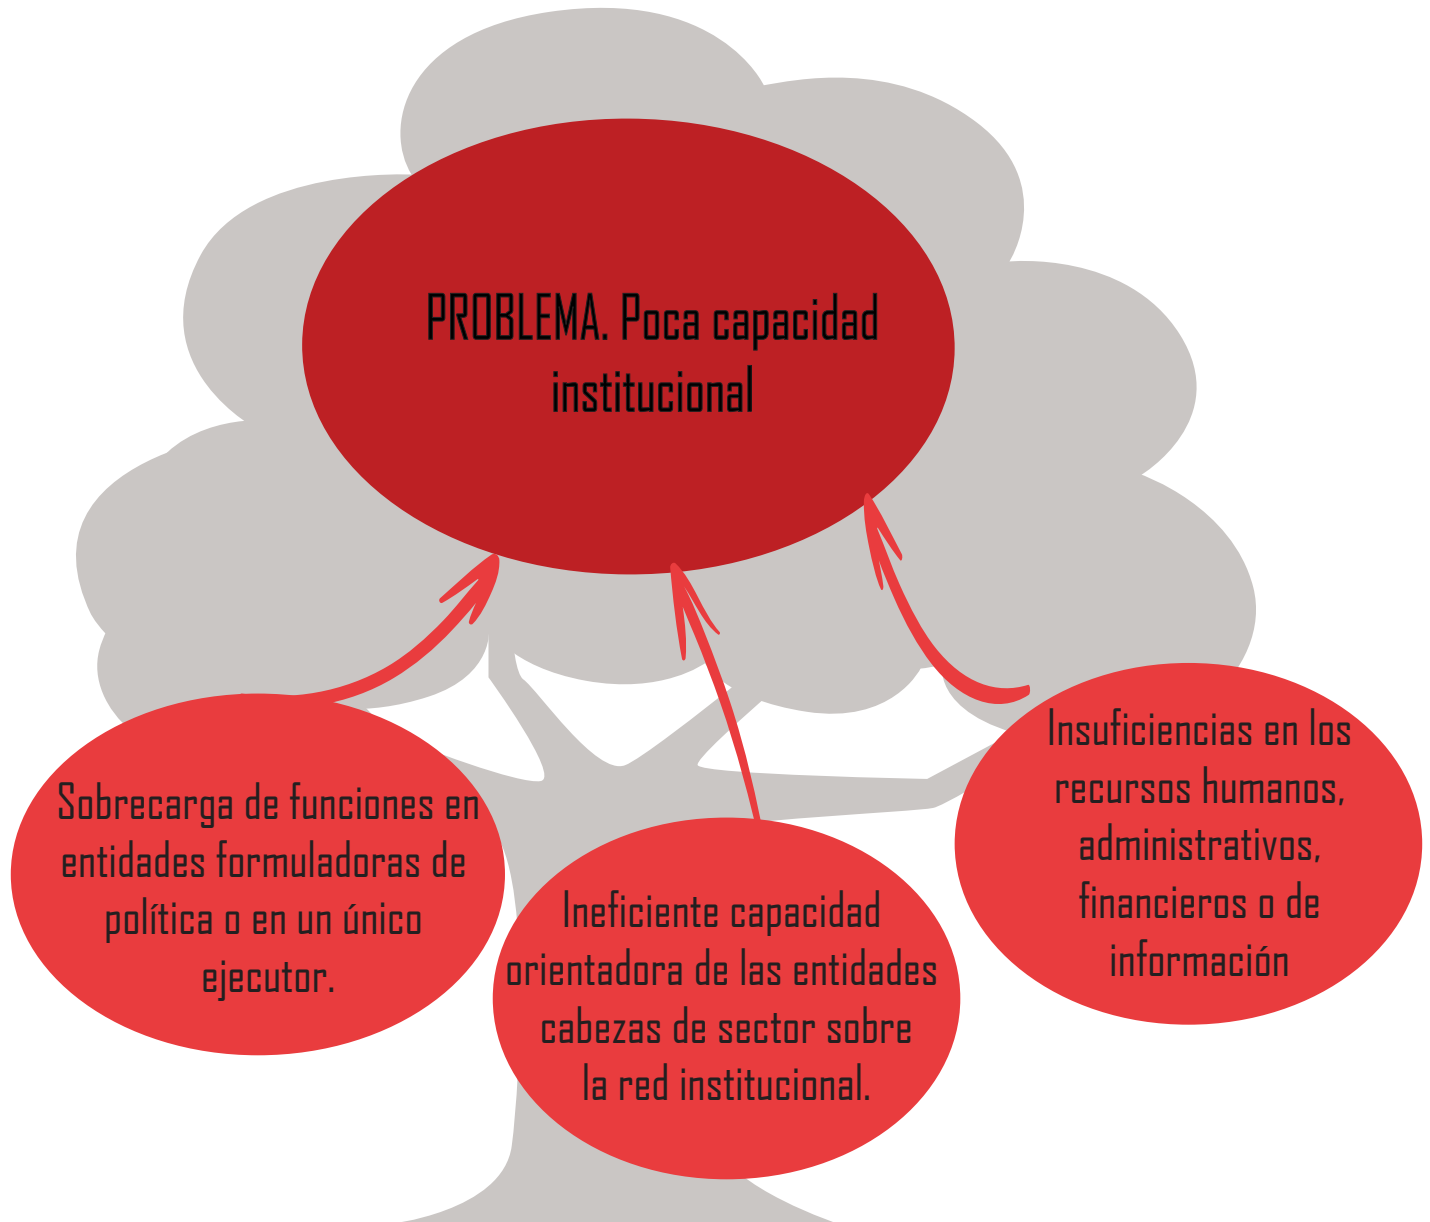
PROBLEMA. Poca capacidad institucional

Sobrecarga de funciones en entidades formuladoras de política o en un único ejecutor.

Ineficiente capacidad orientadora de las entidades cabezas de sector sobre la red institucional.

Insuficiencias en los recursos humanos, administrativos, financieros o de información